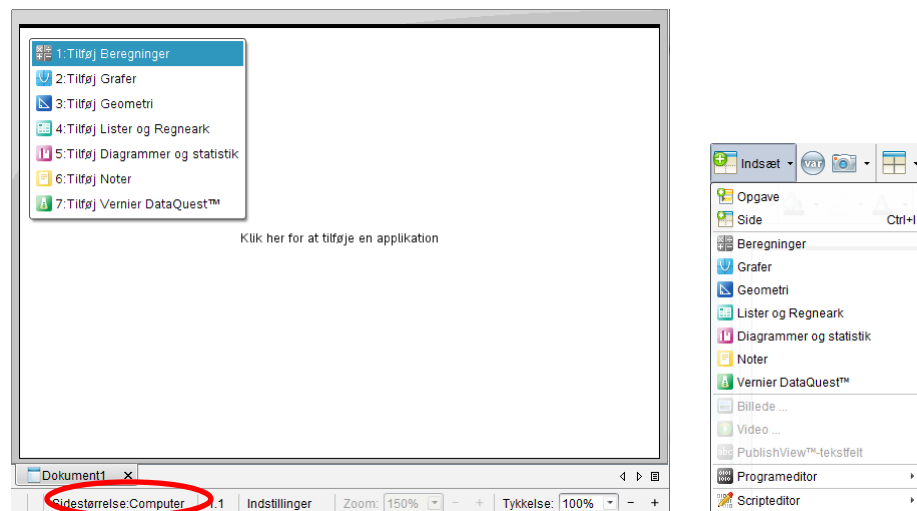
1:Tilføj Beregninger
2:Tilføj Grafer
3:Tilføj Geometri
4:Tilføj Lister og Regneark
5:Tilføj Diagrammer og statistik
6:Tilføj Noter
7:Tilføj Vernier DataQuest™

Klik her for at tilføje en applikation

Dokument1 ✕

Sidestørrelse:Computer 1.1 Indstillinger Zoom: 150% Tykkelse: 100%

Indsæt var

Opgave
Side Ctrl+I
Beregninger
Grafer
Geometri
Lister og Regneark
Diagrammer og statistik
Noter
Vernier DataQuest™
Billede ...
Video ...
PublishView™-tekstfelt
Programeditor
Scripteditor